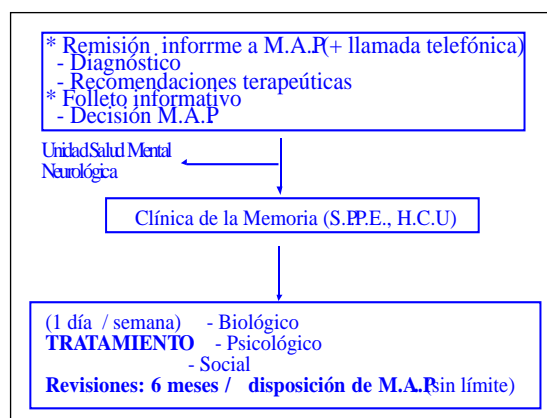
* Remisión informe a M.A.P(+ llamada telefónica)
- Diagnóstico
- Recomendaciones terapeúticas
* Folleto informativo
- Decisión M.A.P

Unidad Salud Mental
Neurológica

Clínica de la Memoria (S.P.P.E., H.C.U)

(1 día / semana) - Biológico
TRATAMIENTO - Psicológico
- Social
Revisiones: 6 meses / disposición de M.A.P(sin límite)